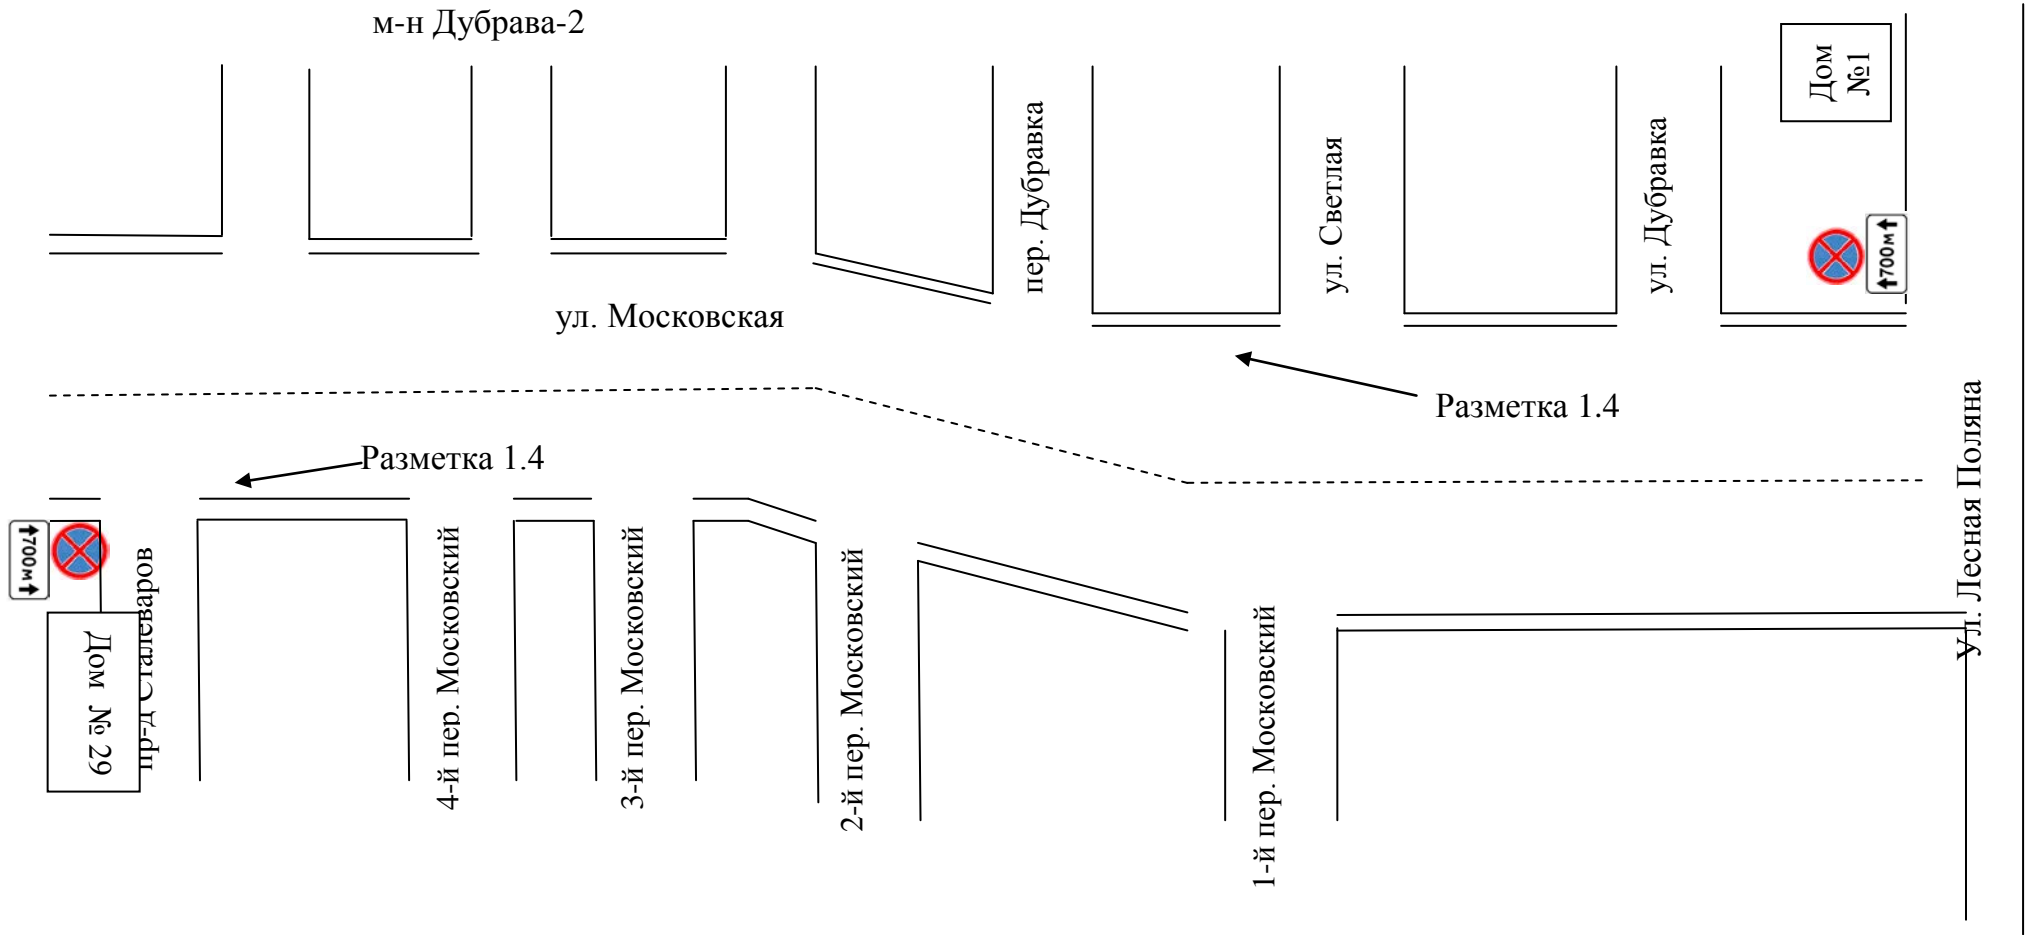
м-н Дубрава-2

пер. Дубравка

ул. Светлая

ул. Дубравка

Дом №1

700м

ул. Московская

Разметка 1.4

Разметка 1.4

ул. Лесная Поляна

700м

Дом № 29

пр-д Сталеваров

4-й пер. Московский

3-й пер. Московский

2-й пер. Московский

1-й пер. Московский